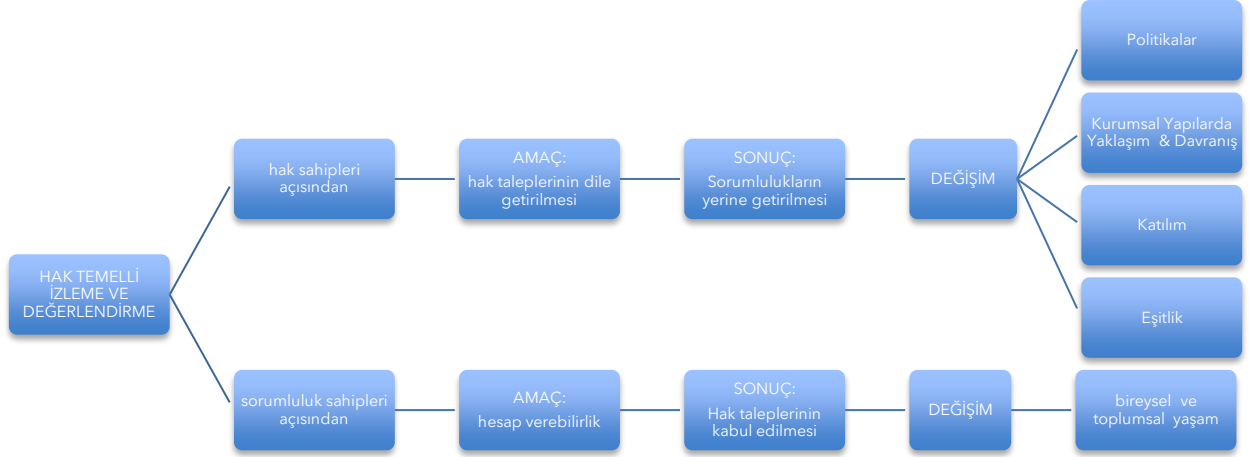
HAK TEMELLİ İZLEME VE DEĞERLENDİRME

hak sahipleri açısından

AMAÇ: hak taleplerinin dile getirilmesi

SONUÇ: Sorumlulukların yerine getirilmesi

DEĞİŞİM

Politikalar

Kurumsal Yapılarda Yaklaşım & Davranış

Katılım

Eşitlik

sorumluluk sahipleri açısından

AMAÇ: hesap verebilirlik

SONUÇ: Hak taleplerinin kabul edilmesi

DEĞİŞİM

bireysel ve toplumsal yaşam